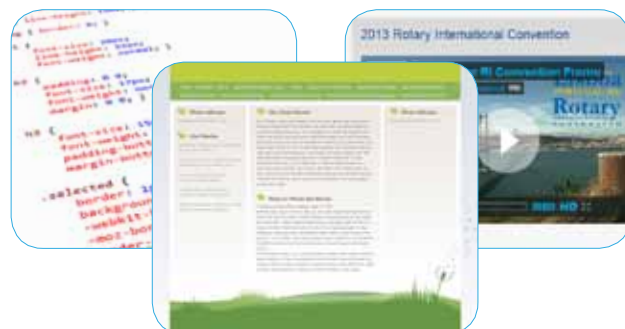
font-size:
font-weight: normal;
padding:
font-size:
font-weight:
margin:

font-size:
padding-bott
margin-bott

.selected {
border:
backgrou
-webkit-
-moz-bor

2013 Rotary International Convention
RI Convention Promo
Rotary
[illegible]